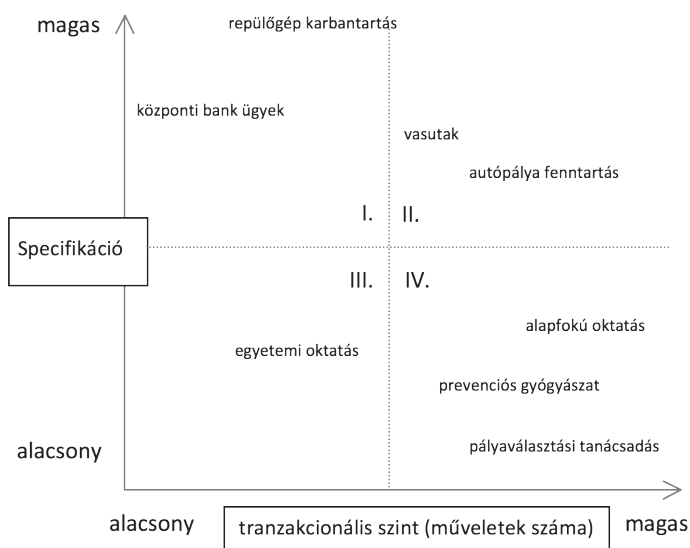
magas

repülőgép karbantartás

központi bank ügyek

vasutak

autópálya fenntartás

I.

II.

Specifikáció

III.

IV.

alapfokú oktatás

egyetemi oktatás

prevenciós gyógyászat

alacsony

pályaválasztási tanácsadás

alacsony

tranzakcionális szint (műveletek száma)

magas